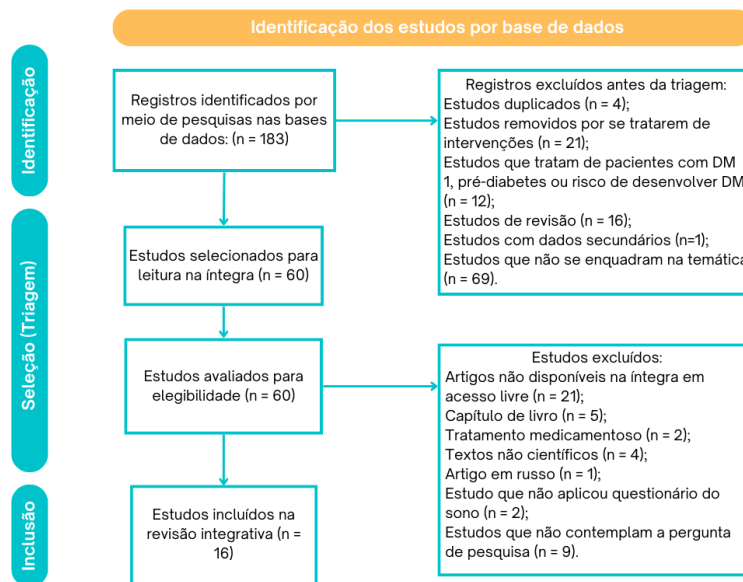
Identificação dos estudos por base de dados

Identificação

Seleção (Triagem)

Inclusão

Registros identificados por meio de pesquisas nas bases de dados: (n = 183)

Registros excluídos antes da triagem:
Estudos duplicados (n = 4);
Estudos removidos por se tratarem de intervenções (n = 21);
Estudos que tratam de pacientes com DM 1, pré-diabetes ou risco de desenvolver DM (n = 12);
Estudos de revisão (n = 16);
Estudos com dados secundários (n=1);
Estudos que não se enquadram na temática (n = 69).

Estudos selecionados para leitura na íntegra (n = 60)

Estudos avaliados para elegibilidade (n = 60)

Estudos excluídos:
Artigos não disponíveis na íntegra em acesso livre (n = 21);
Capítulo de livro (n = 5);
Tratamento medicamentoso (n = 2);
Textos não científicos (n = 4);
Artigo em russo (n = 1);
Estudo que não aplicou questionário do sono (n = 2);
Estudos que não contemplam a pergunta de pesquisa (n = 9).

Estudos incluídos na revisão integrativa (n = 16)